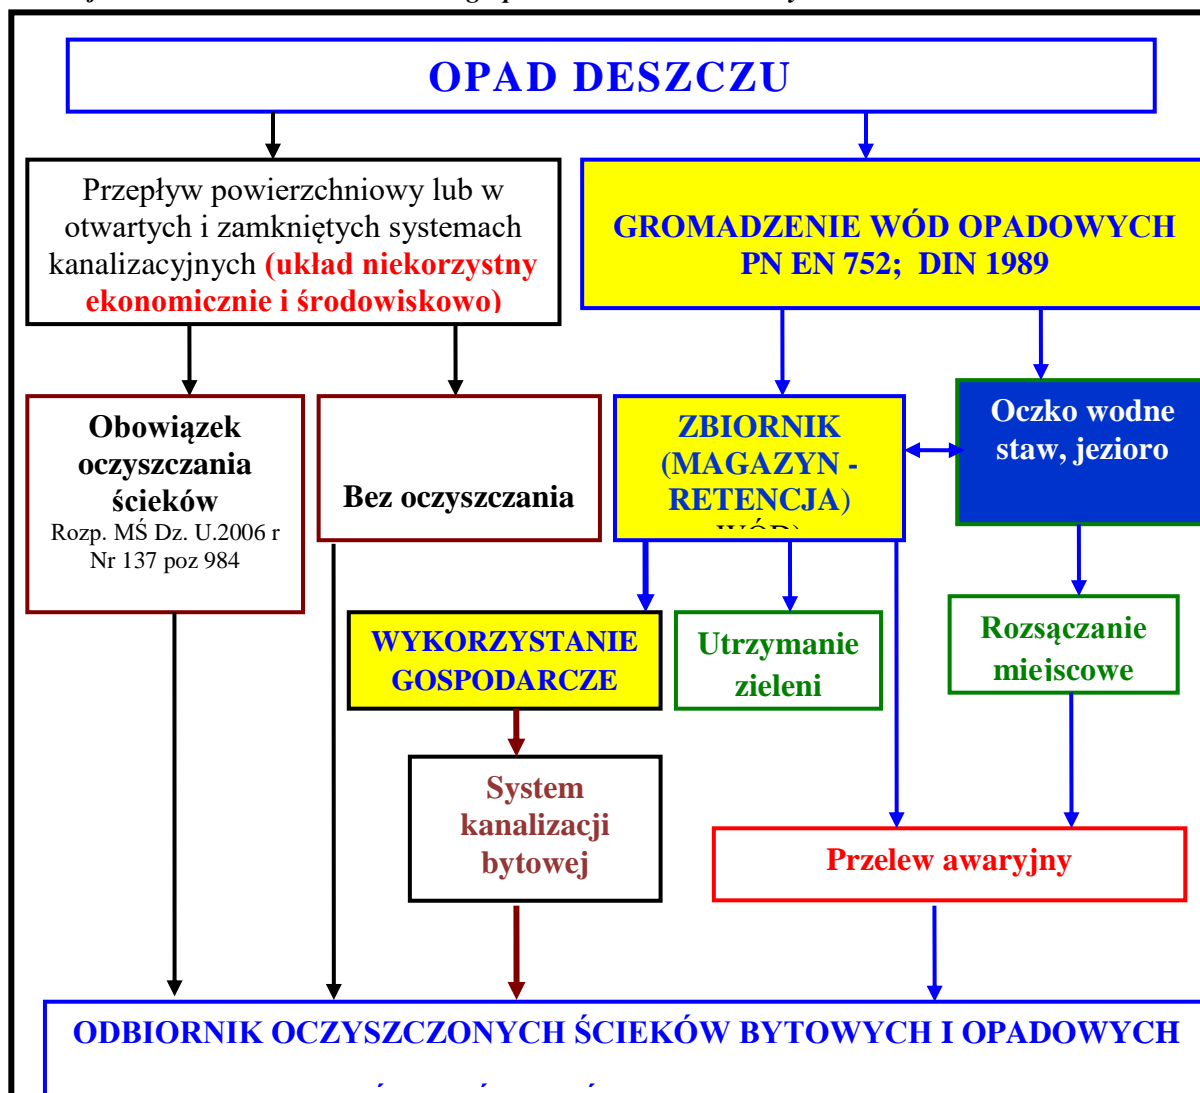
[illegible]

OPAD DESZCZU

Przepływ powierzchniowy lub w otwartych i zamkniętych systemach kanalizacyjnych (układ niekorzystny ekonomicznie i środowiskowo)

GROMADZENIE WÓD OPADOWYCH PN EN 752; DIN 1989

Obowiązek oczyszczania ścieków
Rozp. MŚ Dz. U.2006 r Nr 137 poz 984

Bez oczyszczania

ZBIORNIK (MAGAZYN - RETENCJA) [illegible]

Oczko wodne staw, jezioro

WYKORZYSTANIE GOSPODARCZE

Utrzymanie zieleni

Rozsączanie mieiscowe

System kanalizacji bytowej

Przelew awaryjny

ODBIORNIK OCZYSZCZONYCH ŚCIEKÓW BYTOWYCH I OPADOWYCH

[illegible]